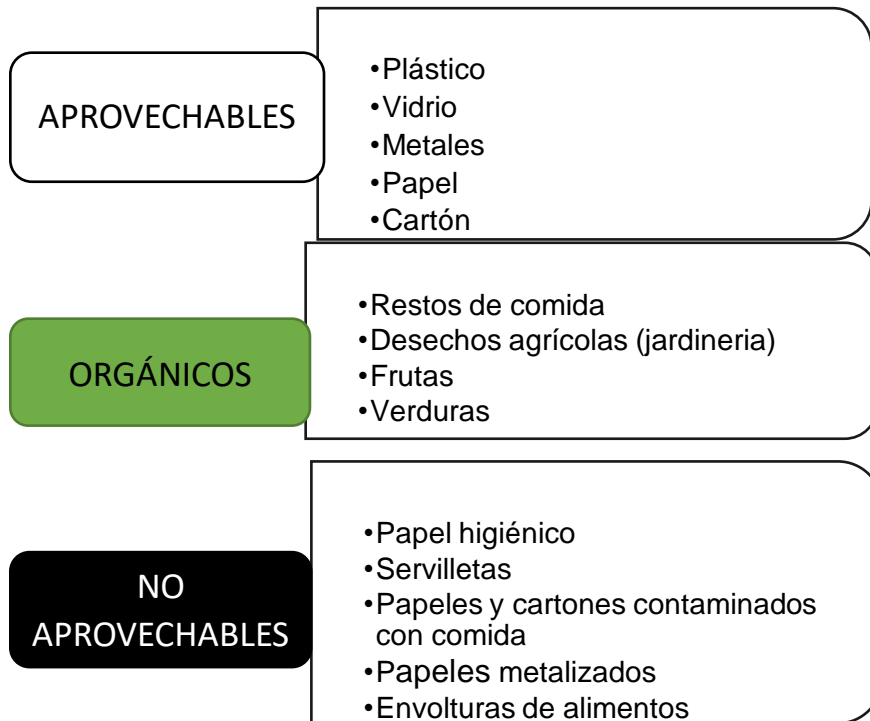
APROVECHABLES

•Plástico
•Vidrio
•Metales
•Papel
•Cartón

ORGÁNICOS

•Restos de comida
•Desechos agrícolas (jardineria)
•Frutas
•Verduras

NO APROVECHABLES

•Papel higiénico
•Servilletas
•Papeles y cartones contaminados con comida
•Papeles metalizados
•Envolturas de alimentos